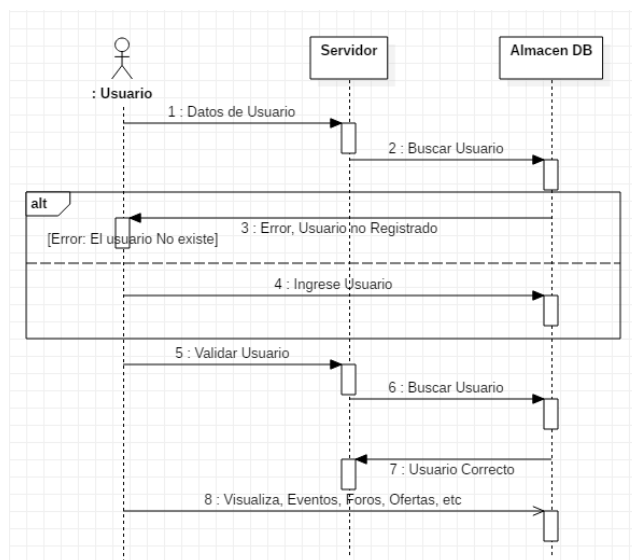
: Usuario

Servidor

Almacen DB

1 : Datos de Usuario

2 : Buscar Usuario

alt

3 : Error, Usuario no Registrado

[Error: El usuario No existe]

4 : Ingrese Usuario

5 : Validar Usuario

6 : Buscar Usuario

7 : Usuario Correcto

8 : Visualiza, Eventos, Foros, Ofertas, etc